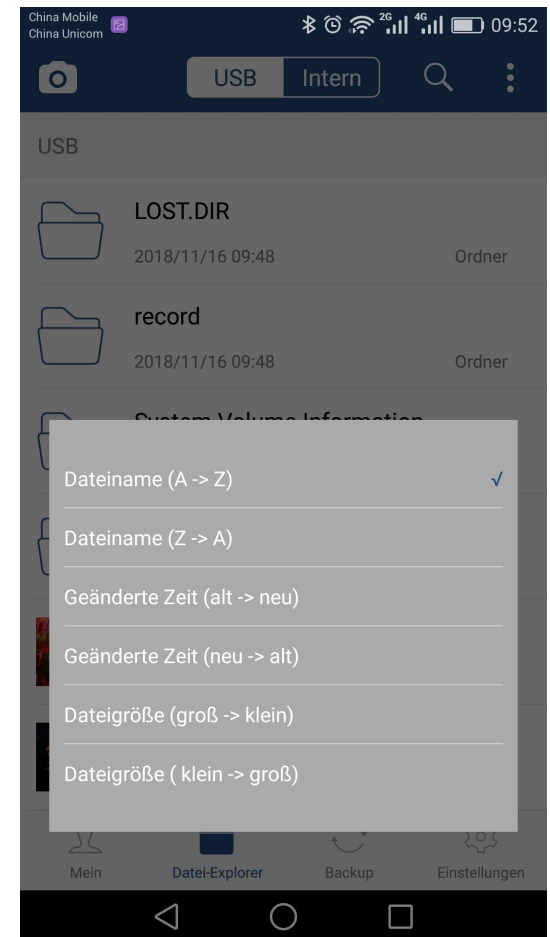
China Mobile
China Unicom
2G 4G 09:52

USB Intern

USB

LOST.DIR
2018/11/16 09:48 Ordner

record
2018/11/16 09:48 Ordner

System Volume Information

Dateiname (A -> Z) √

Dateiname (Z -> A)

Geänderte Zeit (alt -> neu)

Geänderte Zeit (neu -> alt)

Dateigröße (groß -> klein)

Dateigröße ( klein -> groß)

Mein Datei-Explorer Backup Einstellungen